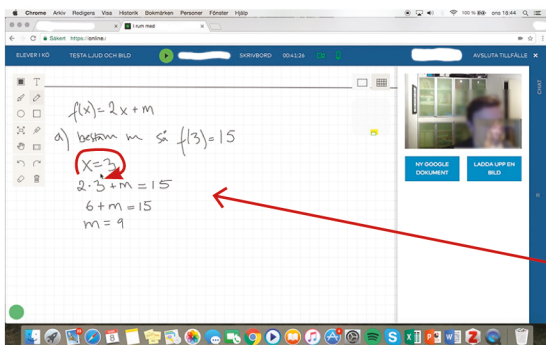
Chrome Arkiv Redigera Visa Historik Bokmärken Personer Fönster Hjälp

100 % ons 18:44

I rum med

Säkert https://online.

ELEVER I KÖ TESTA LJUD OCH BILD SKRIVBORD 00:41:26 AVSLUTA TILLFÄLLE

CHAT

$f(x) = 2x + m$

a) bestäm m så $f(3) = 15$

$x = 3$

$2 \cdot 3 + m = 15$

$6 + m = 15$

$m = 9$

NY GOOGLE DOKUMENT

LADDA UPP EN BILD